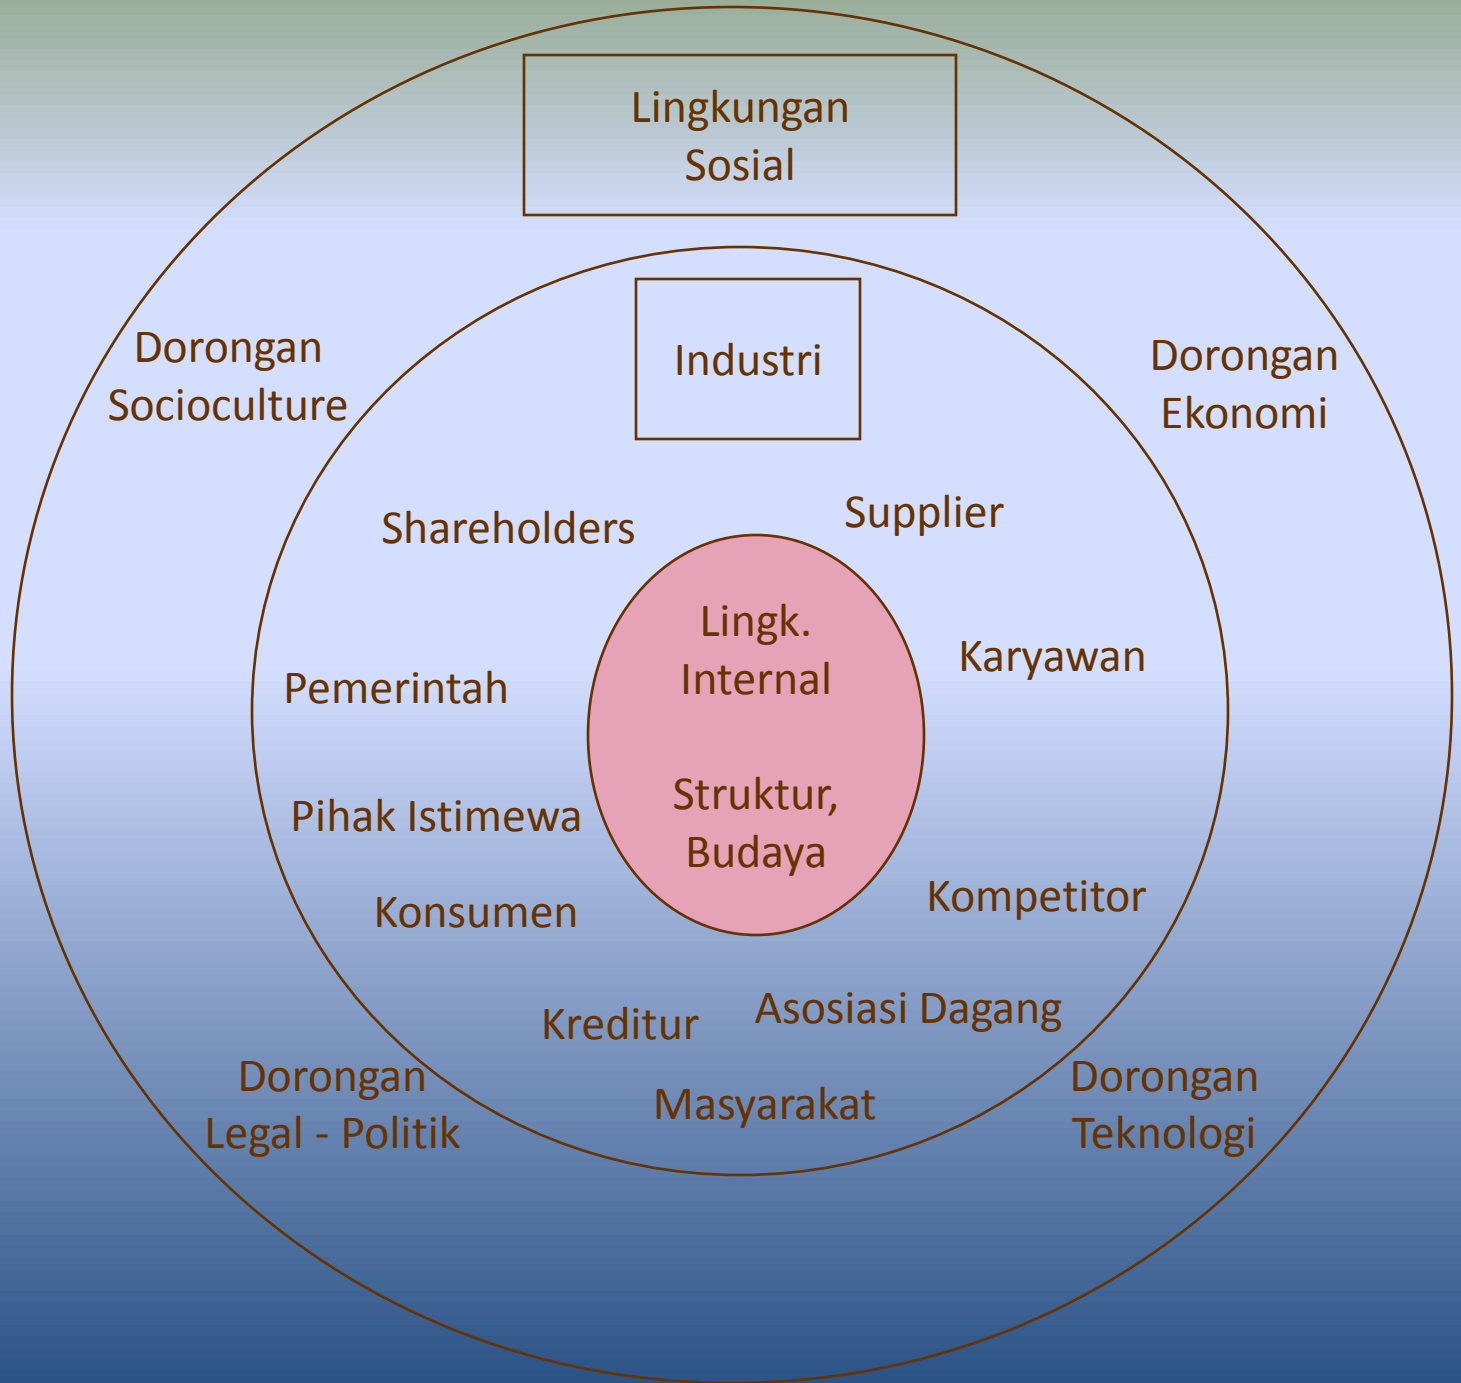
Lingkungan Sosial

Dorongan Socioculture

Industri

Dorongan Ekonomi

Shareholders

Supplier

Lingk. Internal

Karyawan

Pemerintah

Struktur, Budaya

Pihak Istimewa

Konsumen

Kompetitor

Kreditur

Asosiasi Dagang

Dorongan Legal - Politik

Masyarakat

Dorongan Teknologi